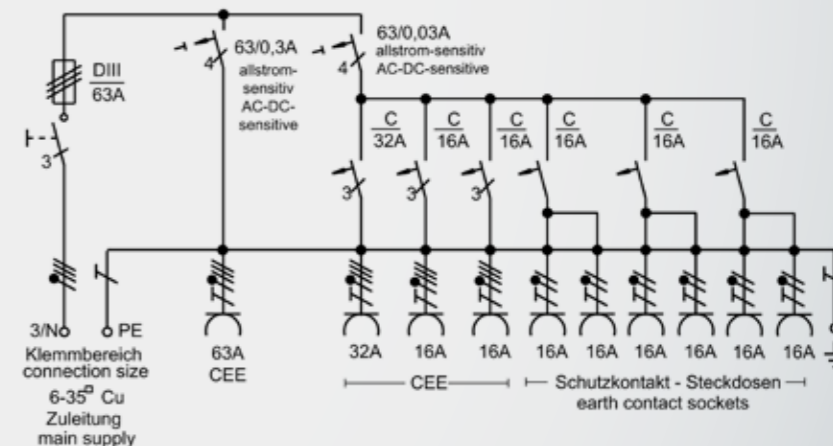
DIII
63A

3

63/0,3A
4
allstrom-sensitiv
AC-DC-sensitive

63/0,03A
4
allstrom-sensitiv
AC-DC-sensitive

C
32A

C
16A

C
16A

C
16A

C
16A

C
16A

3
3
3

3/N
PE
Klemmbereich
connection size
6-35$^{\square}$ Cu
Zuleitung
main supply

63A
CEE

32A
16A
16A
16A
16A
16A
16A
16A
16A

CEE
Schutzkontakt - Steckdosen
earth contact sockets